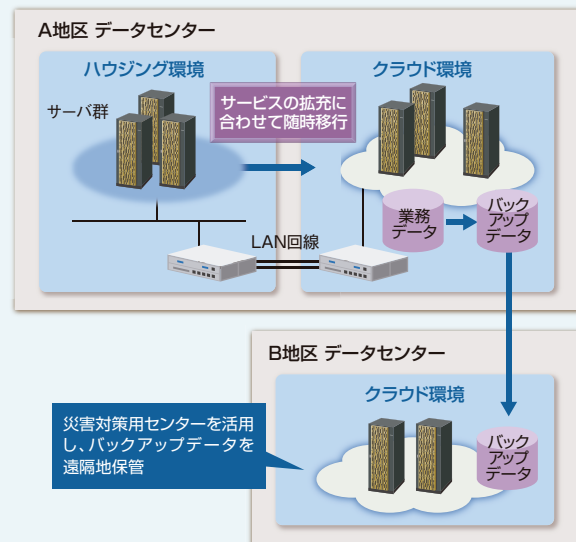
A地区 データセンター

ハウジング環境

サーバ群

サービスの拡充に合わせて随時移行

クラウド環境

業務データ

バックアップデータ

LAN回線

B地区 データセンター

クラウド環境

災害対策用センターを活用し、バックアップデータを遠隔地保管

バックアップデータ